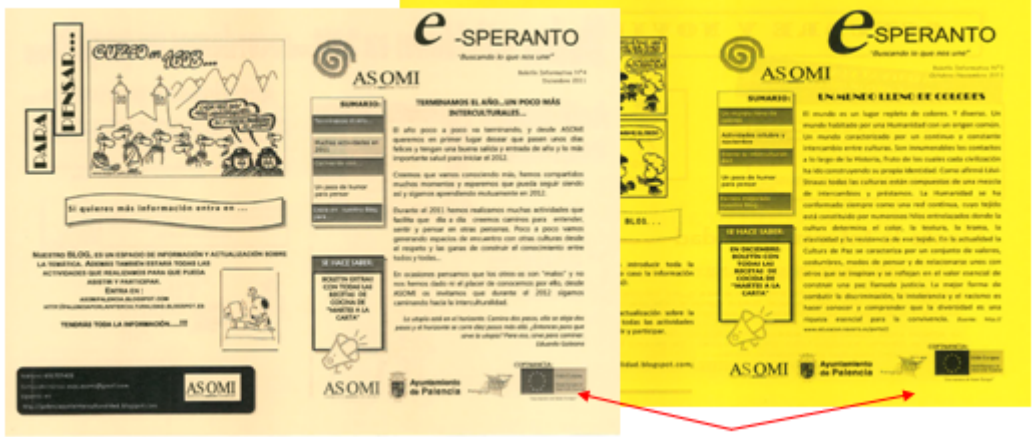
PARA PENSAR...

CUZCO en 1613...

Si quieres más información entra en ...

NUESTRO BLOG, ES UN ESPACIO DE INFORMACIÓN Y ACTUALIZACIÓN SOBRE LA TEMÁTICA. ADEMÁS TAMBIÉN ESTARÁ TODAS LAS ACTIVIDADES QUE REALIZAMOS PARA QUE PUEDA ASISTIR Y PARTICIPAR.
ENTRA EN:
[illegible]
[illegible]

TENDRÁS TODA LA INFORMACIÓN...!!

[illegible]

ASOMI

e-SPERANTO
"Buscando lo que nos une"

ASOMI

Boletín Informativo Nº4
Noviembre 2011

SUMARIO:
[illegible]
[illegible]
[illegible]
Un pasa de humor para pensar
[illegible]

TERMINAMOS EL AÑO...UN POCO MÁS INTERCULTURALES...

El año poco a poco va terminando, y desde ASOMI queremos en primer lugar desear que pasen unas días felices y tengan una buena salida y entrada de año y lo más importante salud para iniciar el 2012.

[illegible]

Durante el 2011 hemos realizado muchas actividades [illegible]

En ocasiones pensamos que los otros es con "malos" y no nos hemos dado ni el placer de conocernos por ello, desde ASOMI os invitamos que durante el 2012 sigamos caminando hacia la interculturalidad.

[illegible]
Eduardo Galeano

SE HACE SABER:
BOLETÍN EXTRAS CON TODAS LAS RECETAS DE COCINA DE "MARTES A LA CARTA"

ASOMI
Ayuntamiento de Palencia

e-SPERANTO
"Buscando lo que nos une"

ASOMI

Boletín Informativo Nº3
Octubre-Noviembre 2011

SUMARIO:
Un mundo lleno de colores
Actividades virtuales y voluntarios
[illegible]
Un pasa de humor para pensar
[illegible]

UN MUNDO LLENO DE COLORES

El mundo es un lugar repleto de colores. Y diverso. Un mundo habitado por una Humanidad con un origen común. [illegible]

SE HACE SABER:
EN DICIEMBRE, BOLETÍN CON TODAS LAS RECETAS DE COCINA DE "MARTES A LA CARTA"

BLOG...

ASOMI
Ayuntamiento de Palencia